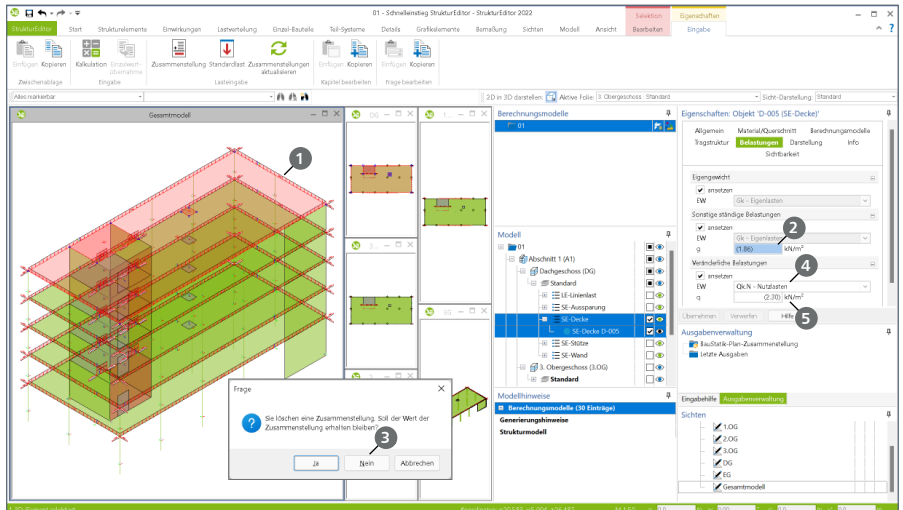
01 - Schnelleinstieg Strukturr Editor - StrukturEditor 2022

Selektion Eigenschaften

StrukturEditor Start Strukturelemente Einwirkungen Lastverteilung Einzel-Bauteile Teil-Systeme Details Grafikelemente Bemaßung Sichten Modell Ansicht Bearbeiten Eingabe

Einfügen Kopieren Zwischenablage Kalkulation Einzelkomm-übernahme Eingabe Zusammenstellung Standardlast Zusammenstellungen aktualisieren Lasteingabe Einfügen Kopieren Kapitel bearbeiten Einfügen Kopieren Frage bearbeiten

Alles markierbar

2D in 3D darstellen: Aktive Folie: 3. Obergeschoss Standard Sicht-Darstellung: Standard

Gesamtmodell

DG 3. EG

1

Frage

Sie löschen eine Zusammenstellung. Soll der Wert der Zusammenstellung erhalten bleiben?

3

Ja Nein Abbrechen

Berechnungsmodelle
01

Modell
01
Abschnitt 1 (A1)
Dachgeschoss (DG)
Standard
LE-Linienlast
SE-Aussparung
SE-Decke
SE-Decke D-005
SE-Stütze
SE-Wand
3. Obergeschoss (3.OG)
Standard

Modellhinweise
Berechnungsmodelle (30 Einträge)
Generierungshinweise
Strukturmodell

Eigenschaften: Objekt 'D-005 (SE-Decke)'
Allgemein Material/Querschnitt Berechnungsmodelle Tragstruktur Belastungen Darstellung Info Sichtbarkeit

Eigengewicht
ansetzen
EW Gk - Eigenlasten
Sonstige ständige Belastungen
ansetzen
EW Gk - Eigenlasten
g (1,86) kN/m²
2
Veränderliche Belastungen
4
ansetzen
EW Qk.N - Nutzlasten
q (2,30) kN/m²

Übernehmen Verwerfen Hilfe
5

Ausgabenverwaltung
BauStatik-Plan-Zusammenstellung
Letzte Ausgaben

Eingabehilfe Ausgabenverwaltung

Sichten
1.OG
2.OG
3.OG
DG
EG
Gesamtmodell